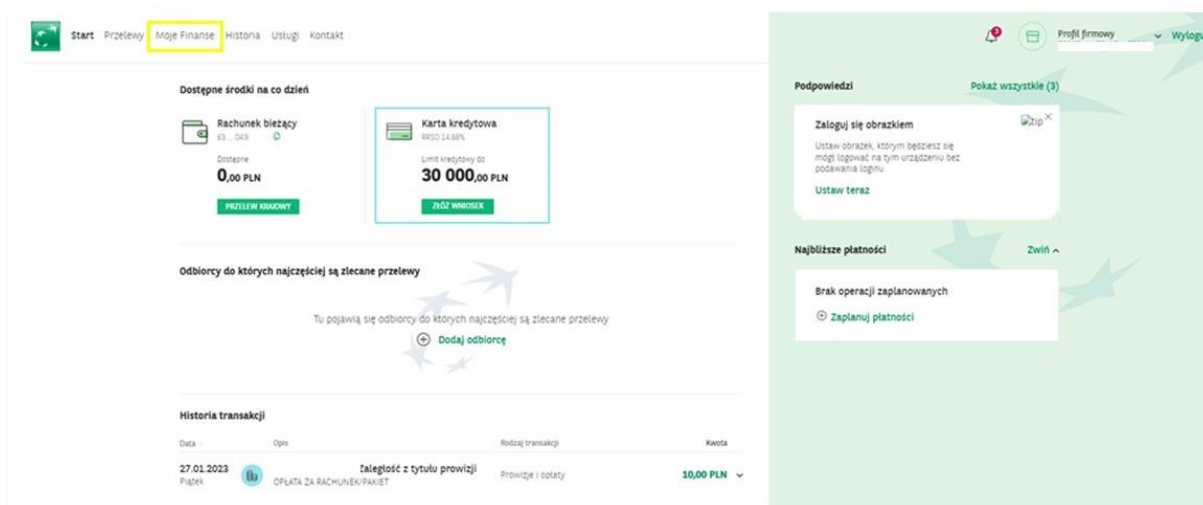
Start Przelewy Moje Finanse Historia Usługi Kontakt

Profil firmowy Wylog

Dostępne środki na co dzień

Rachunek bieżący
83 ... 043

Dostępne
0,00 PLN

PRZELEW KRAJOWY

Karta kredytowa
RRSO 14,88%

Limit kredytowy do
30 000,00 PLN

ZŁÓŻ WNIOSEK

Odbiorcy do których najczęściej są zlecane przelewy

Tu pojawią się odbiorcy do których najczęściej są zlecane przelewy

Dodaj odbiorcę

Historia transakcji

| Data | Opis | Rodzaj transakcji | Kwota |
|---|---|---|---|
| 27.01.2023 Piątek | Zaległość z tytułu prowizji OPŁATA ZA RACHUNEK/PAKIET | Prowizje i opłaty | 10,00 PLN |

Podpowiedzi
Pokaż wszystkie (3)

Zaloguj się obrazkiem
tip
Ustaw obrazek, którym będziesz się mógł logować na tym urządzeniu bez podawania loginu
Ustaw teraz

Najbliższe płatności
Zwiń

Brak operacji zaplanowanych
Zaplanuj płatności